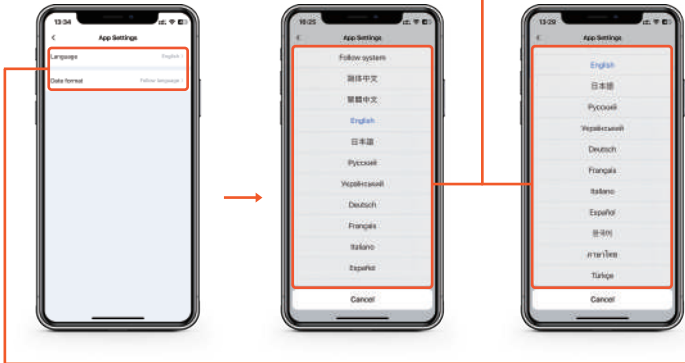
13:34
App Settings
Language English
Date format Follow language

10:25
App Settings
Follow system
简体中文
繁體中文
English
日本語
Русский
Український
Deutsch
Français
Italiano
Español
Cancel

13:29
App Settings
English
日本語
Русский
Український
Deutsch
Français
Italiano
Español
한국어
ภาษาไทย
Türkçe
Cancel